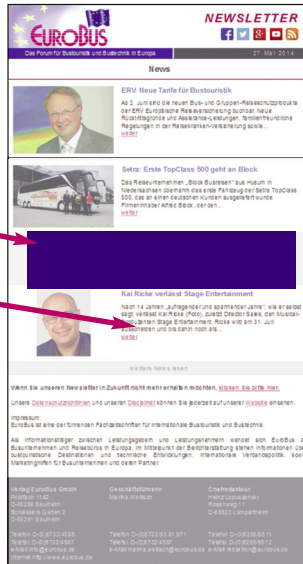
EUROBUS
Das Forum für Bustouristik und Bustechnik in Europa

NEWSLETTER
27. Mai 2014

News

ERV: Neue Tarife für Bustouristik

Ab 2. Juni sind die neuen Bus- und Gruppen-Reiseschutzprodukte der ERV Europäische Reiseversicherung buchbar. Neue Rücktrittsgründe und Assistance-Leistungen, familienfreundliche Regelungen in der Reisekranken-Versicherung sowie...
weiter

Setra: Erste TopClass 500 geht an Block

Das Reiseunternehmen „Block Busreisen" aus Husum in Niedersachsen übernahm das erste Fahrzeug der Setra TopClass 500, das an einen deutschen Kunden ausgeliefert wurde. Firmeninhaber Alfred Block, der den...
weiter

Kai Ricke verlässt Stage Entertainment

Nach 14 Jahren „aufregender und spannender Jahre", wie er selbst sagt, verlässt Kai Ricke (Foto), zuletzt Director Sales, den Musical-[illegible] Stage Entertainment. Ricke wird am 31. Juli ausscheiden und sie dann noch als...
weiter

Weitere News lesen

Wenn Sie unseren Newsletter in Zukunft nicht mehr erhalten möchten, klicken Sie bitte hier.

Unsere Datenschutzrichtlinien und unseren Disclaimer können Sie jederzeit auf unserer Website einsehen.

Impressum:
EuroBus ist eine der führenden Fachzeitschriften für internationale Bustouristik und Bustechnik.

Als Informationsträger zwischen Leistungsgebern und Leistungsnehmern wendet sich EuroBus an Busunternehmen und Reisebüros in Europa. Im Mittelpunkt der Berichterstattung stehen Informationen über bustouristische Destinationen und technische Entwicklungen, internationale Verbandspolitik, sowie Marketinghilfen für Busunternehmen und deren Partner.

Verlag EuroBus GmbH
Postfach 1142
D-55286 Saulheim
Schlesische Straße 2
D-55291 Saulheim

Telefon: D-(0)6732-4588
Telefax: D-(0)6732-4587
e-Mail: info@eurobus.de
Internet: http://www.eurobus.de

Geschäftsführerin
Marita Weßlich

Telefon: D-(0)6732-93 91 571
Telefax: D-(0)6732-4587
e-Mail: marita.wesslich@eurobus.de

Chefredakteur
Heinz Lopuszanski
Rosenweg 11
D-63623 Lampertheim

Telefon: D-(0)6206-55 11
Telefax: D-(0)6206-55 12
e-Mail: redaktion@eurobus.de